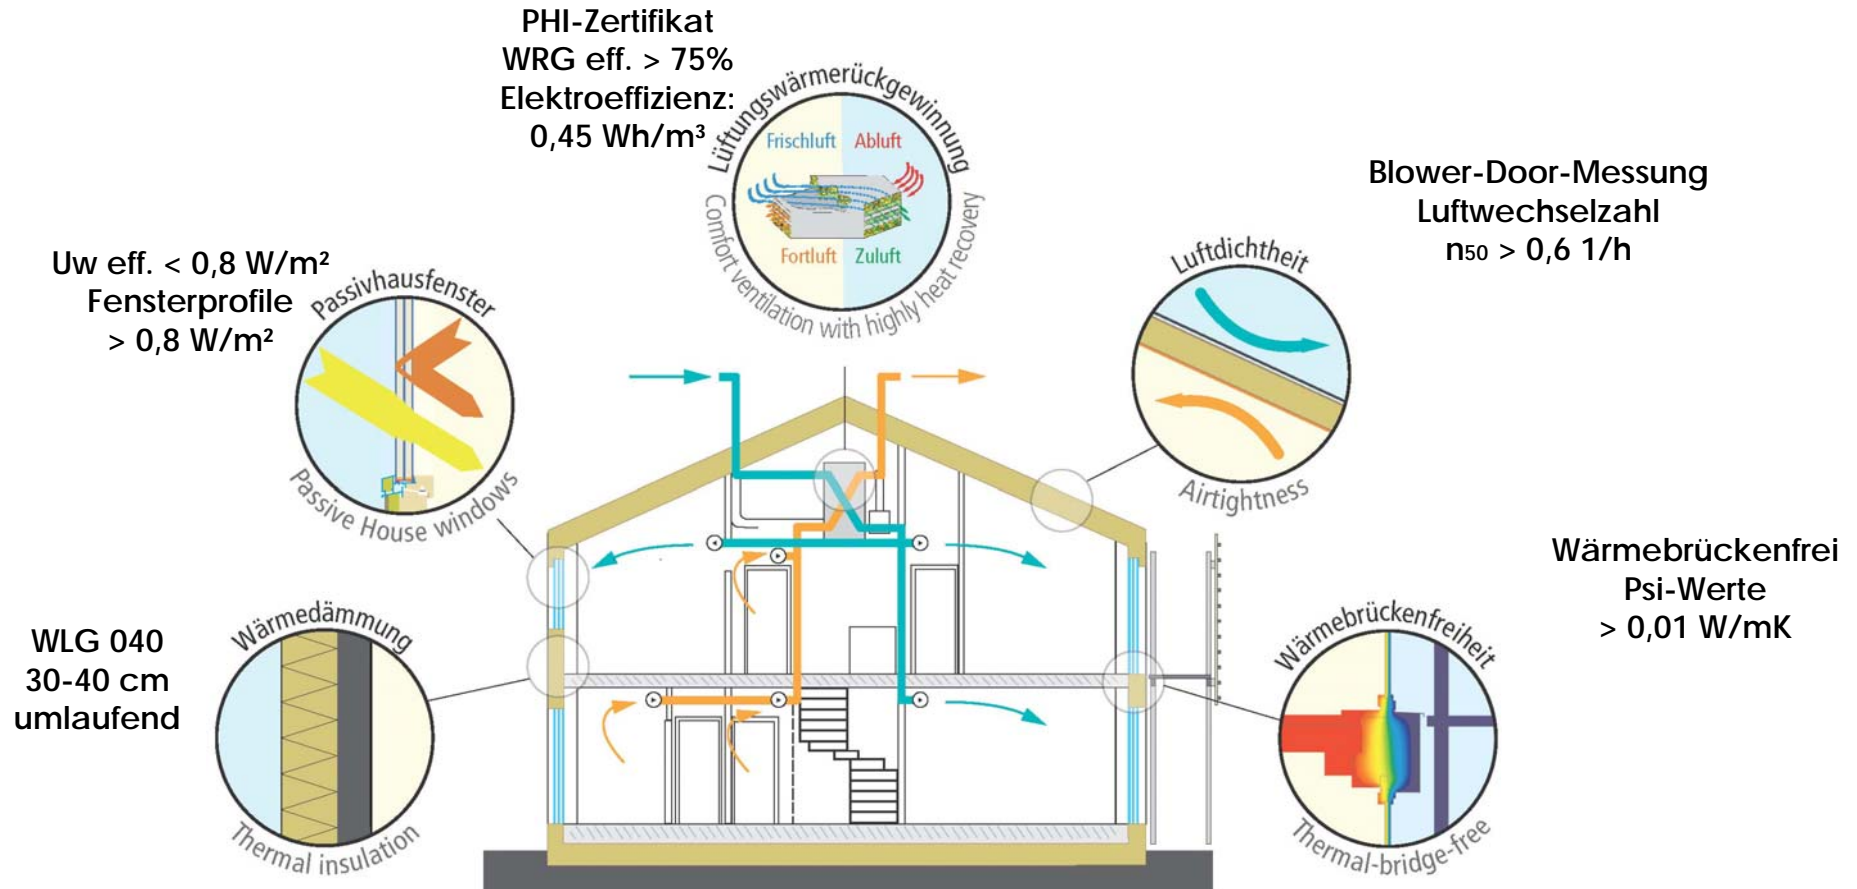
PHI-Zertifikat
WRG eff. > 75%
Elektroeffizienz:
0,45 Wh/m³

Lüftungswärmerückgewinnung
Frischluft Abluft
Fortluft Zuluft
Comfort ventilation with highly heat recovery

Blower-Door-Messung
Luftwechselzahl
n₅₀ > 0,6 1/h

Uw eff. < 0,8 W/m²
Fensterprofile
> 0,8 W/m²

Passivhausfenster
Passive House windows

Luftdichtheit
Airtightness

Wärmebrückenfrei
Psi-Werte
> 0,01 W/mK

WLG 040
30-40 cm
umlaufend

Wärmedämmung
Thermal insulation

Wärmebrückenfreiheit
Thermal-bridge-free